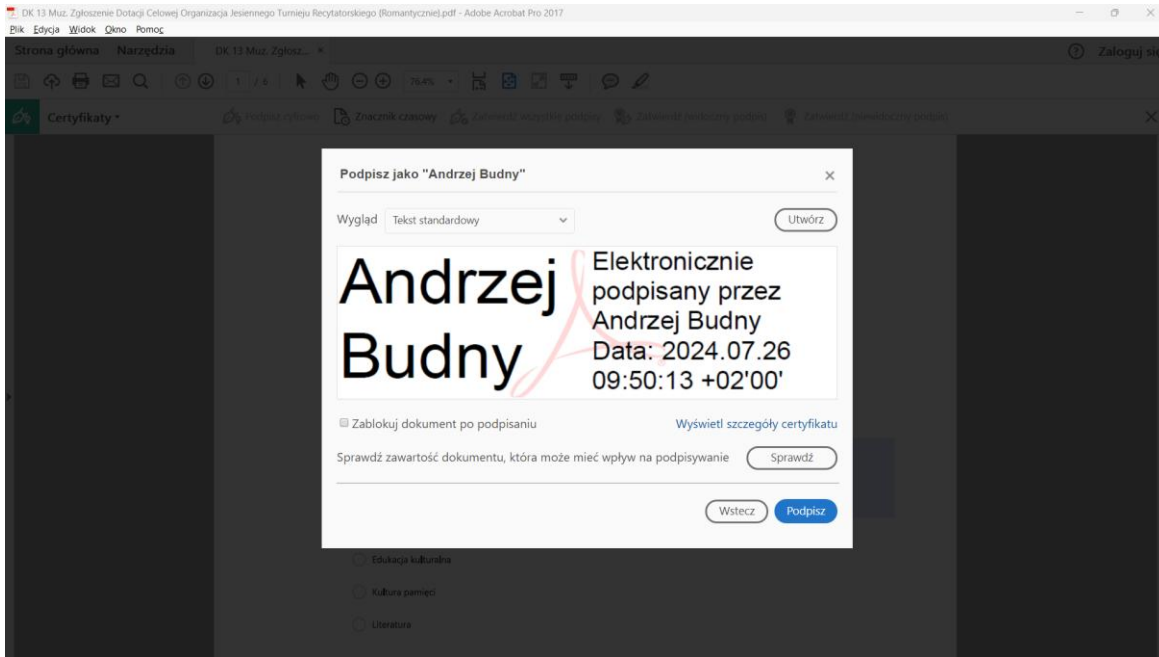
DK 13 Muz. Zgłoszenie Dotacji Celowej Organizacja Jesiennego Turnieju Recytatorskiego (Romantycznie).pdf - Adobe Acrobat Pro 2017

Plik Edycja Widok Okno Pomoc

Strona główna Narzędzia DK 13 Muz. Zgłosz... ×

Zaloguj się

1 / 8 76,4%

Certyfikaty Podpisz cyfrowo Znacznik czasowy Zatwierdź wszystkie podpisy Zatwierdź bieżący podpis Zatwierdź niewidoczny podpis

Podpisz jako "Andrzej Budny"

Wygląd Tekst standardowy

Utwórz

Andrzej Budny

Elektronicznie podpisany przez Andrzej Budny Data: 2024.07.26 09:50:13 +02'00'

Zablokuj dokument po podpisaniu

Wyświetl szczegóły certyfikatu

Sprawdź zawartość dokumentu, która może mieć wpływ na podpisywanie

Sprawdź

Wstecz

Podpisz

Edukacja kulturalna

Kultura pamięci

Literatura